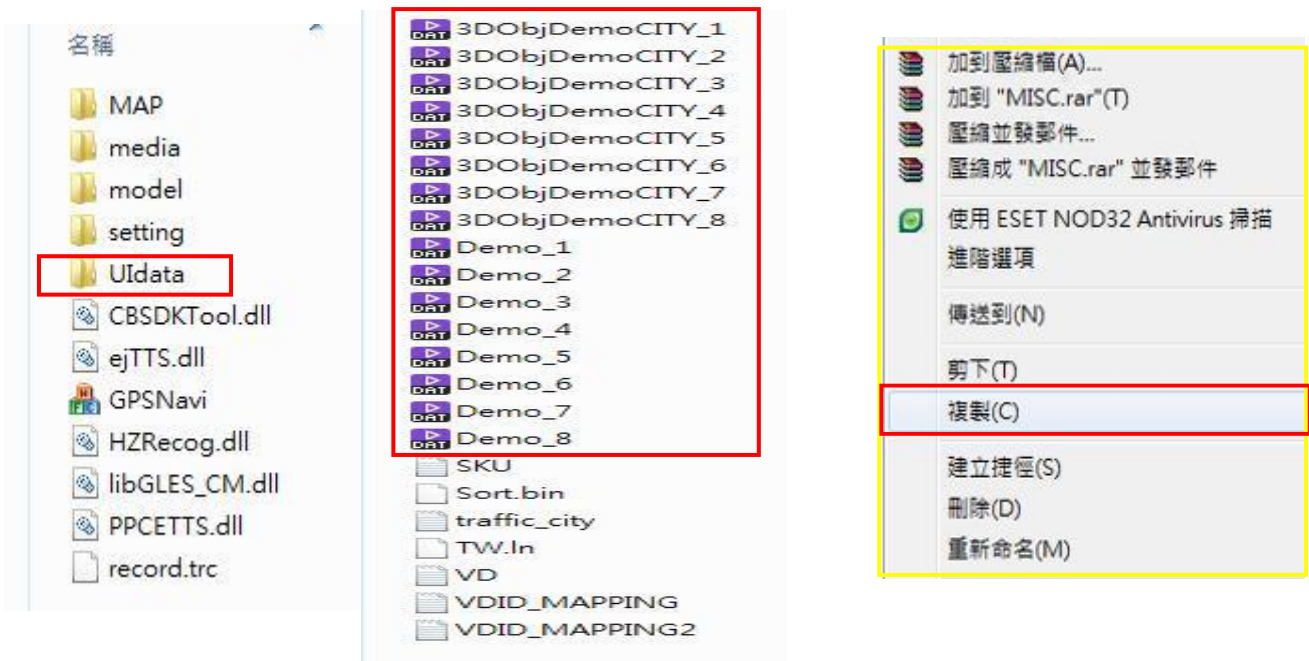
名稱
MAP
media
model
setting
UIdata
CBSDKTool.dll
ejTTS.dll
GPSNavi
HZRecog.dll
libGLES_CM.dll
PPCETTS.dll
record.trc

3DObjDemoCITY_1
3DObjDemoCITY_2
3DObjDemoCITY_3
3DObjDemoCITY_4
3DObjDemoCITY_5
3DObjDemoCITY_6
3DObjDemoCITY_7
3DObjDemoCITY_8
Demo_1
Demo_2
Demo_3
Demo_4
Demo_5
Demo_6
Demo_7
Demo_8
SKU
Sort.bin
traffic_city
TW.ln
VD
VDID_MAPPING
VDID_MAPPING2

加到壓縮檔(A)...
加到 "MISC.rar"(T)
壓縮並發郵件...
壓縮成 "MISC.rar" 並發郵件
使用 ESET NOD32 Antivirus 掃描
進階選項
傳送到(N)
剪下(T)
複製(C)
建立捷徑(S)
刪除(D)
重新命名(M)